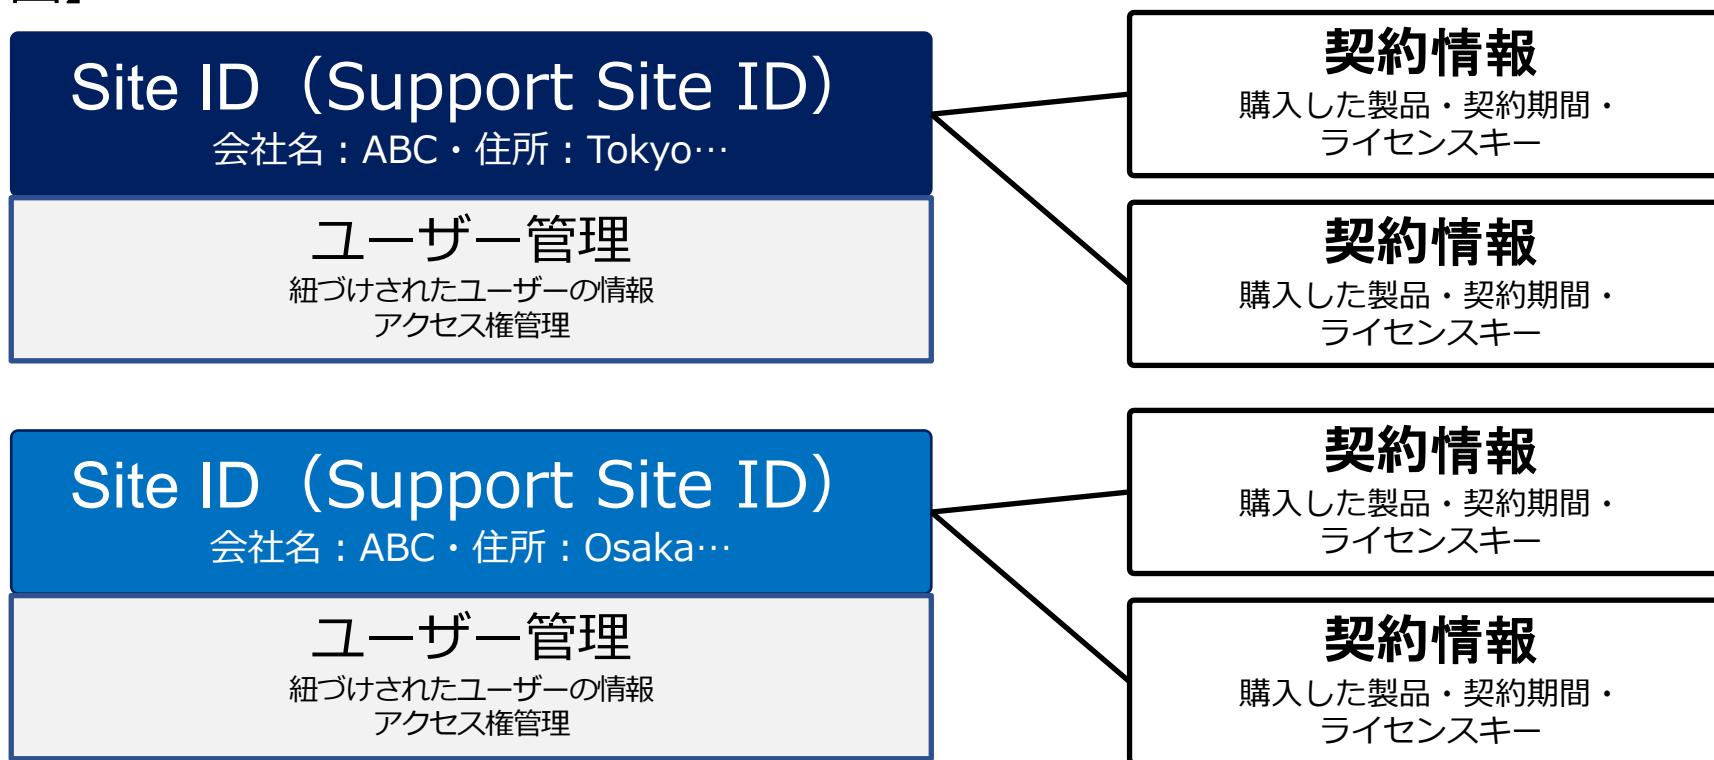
Site ID（Support Site ID）
会社名：ABC・住所：Tokyo…

ユーザー管理
紐づけされたユーザーの情報
アクセス権管理

契約情報
購入した製品・契約期間・
ライセンスキー

契約情報
購入した製品・契約期間・
ライセンスキー

Site ID（Support Site ID）
会社名：ABC・住所：Osaka…

ユーザー管理
紐づけされたユーザーの情報
アクセス権管理

契約情報
購入した製品・契約期間・
ライセンスキー

契約情報
購入した製品・契約期間・
ライセンスキー